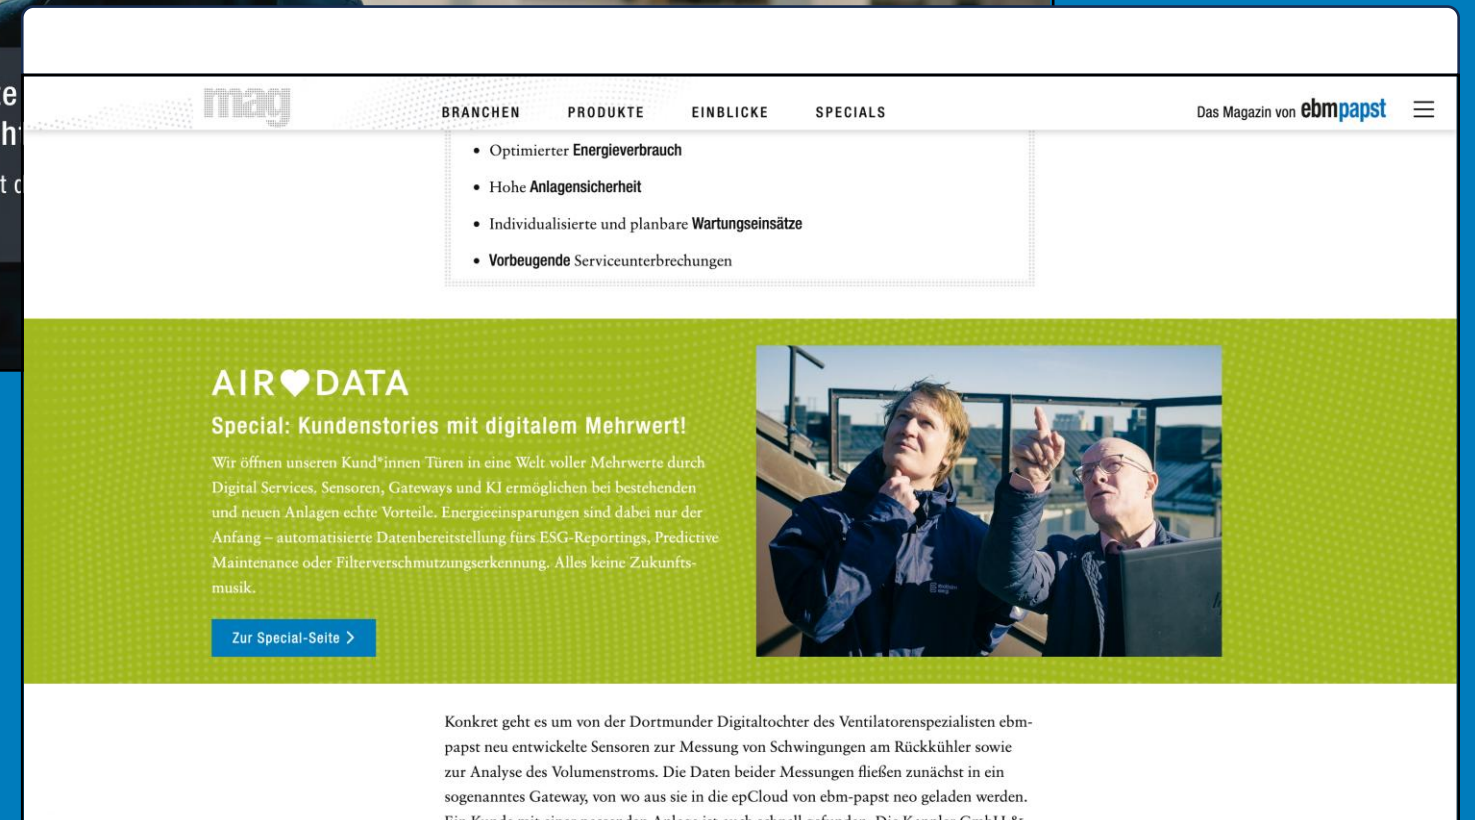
mag

BRANCHEN PRODUKTE EINBLICKE SPECIALS

Das Magazin von ebmpapst

- Optimierter Energieverbrauch
- Hohe Anlagensicherheit
- Individualisierte und planbare Wartungseinsätze
- Vorbeugende Serviceunterbrechungen

AIR♥DATA

Special: Kundenstories mit digitalem Mehrwert!

Wir öffnen unseren Kund*innen Türen in eine Welt voller Mehrwerte durch Digital Services. Sensoren, Gateways und KI ermöglichen bei bestehenden und neuen Anlagen echte Vorteile. Energieeinsparungen sind dabei nur der Anfang – automatisierte Datenbereitstellung fürs ESG-Reportings, Predictive Maintenance oder Filterverschmutzungserkennung. Alles keine Zukunftsmusik.

Zur Special-Seite >

Konkret geht es um von der Dortmunder Digitaltochter des Ventilatorenspezialisten ebm-papst neu entwickelte Sensoren zur Messung von Schwingungen am Rückkühler sowie zur Analyse des Volumenstroms. Die Daten beider Messungen fließen zunächst in ein sogenanntes Gateway, von wo aus sie in die epCloud von ebm-papst neo geladen werden. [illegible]